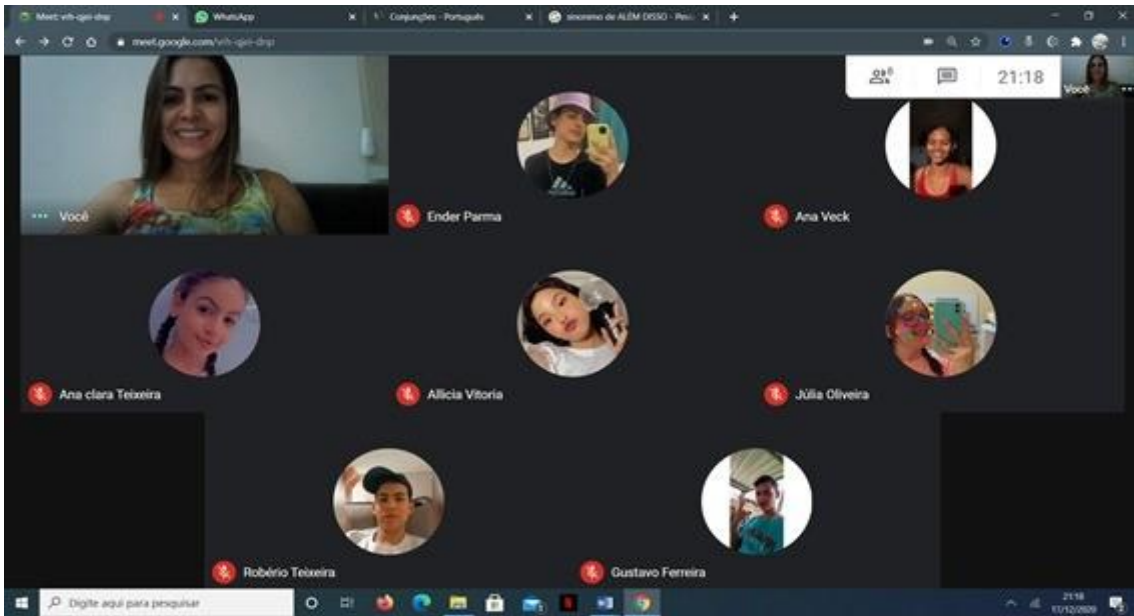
Meet: vrh-qjei-dnp
WhatsApp
Conjunções - Português
sinonimo de ALÉM DISSO - Pes
meet.google.com/vrh-qjei-dnp
21:18
Você
Você
Ender Parma
Ana Veck
Ana clara Teixeira
Allicia Vitoria
Júlia Oliveira
Robério Teixeira
Gustavo Ferreira
Digite aqui para pesquisar
21:18
17/12/2020